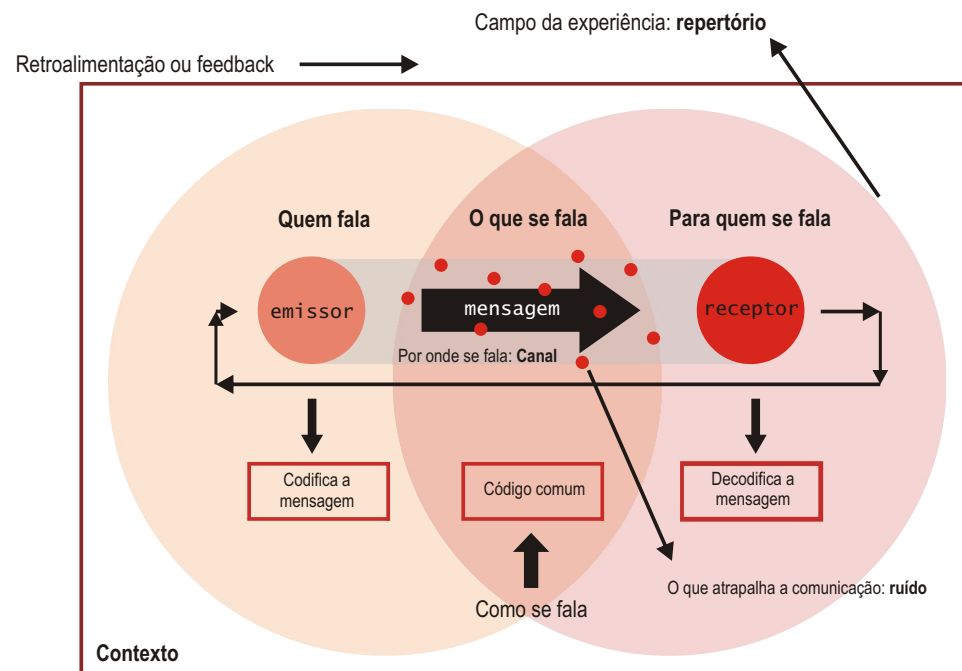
Campo da experiência: **repertório**

Retroalimentação ou feedback

Quem fala

O que se fala

Para quem se fala

emissor

mensagem

receptor

Por onde se fala: **Canal**

Codifica a mensagem

Código comum

Decodifica a mensagem

O que atrapalha a comunicação: **ruído**

Como se fala

**Contexto**